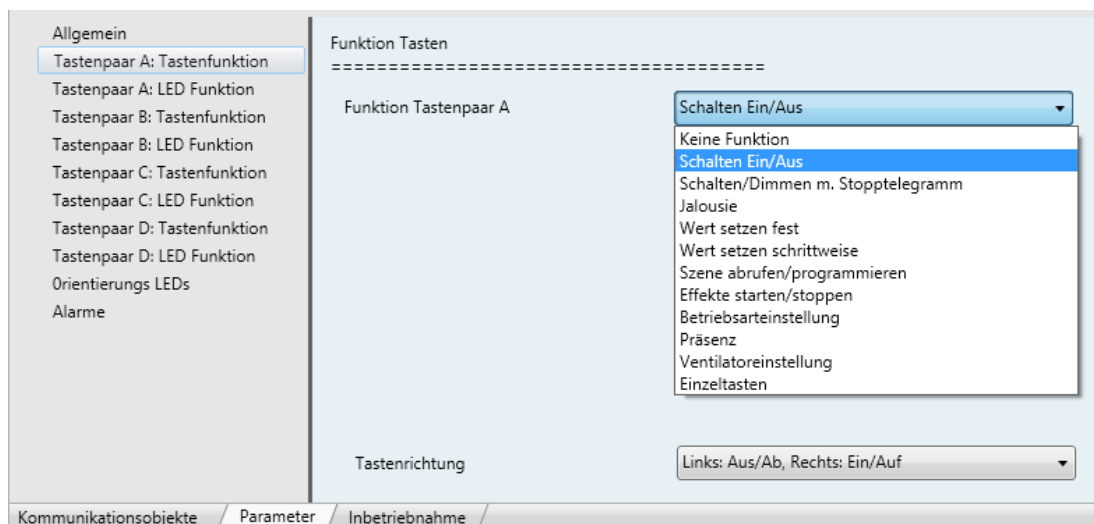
Allgemein
Tastenpaar A: Tastenfunktion
Tastenpaar A: LED Funktion
Tastenpaar B: Tastenfunktion
Tastenpaar B: LED Funktion
Tastenpaar C: Tastenfunktion
Tastenpaar C: LED Funktion
Tastenpaar D: Tastenfunktion
Tastenpaar D: LED Funktion
0rientierungs LEDs
Alarme

Funktion Tasten
====================================

Funktion Tastenpaar A

Schalten Ein/Aus

Keine Funktion
Schalten Ein/Aus
Schalten/Dimmen m. Stopptelegramm
Jalousie
Wert setzen fest
Wert setzen schrittweise
Szene abrufen/programmieren
Effekte starten/stoppen
Betriebsarteinstellung
Präsenz
Ventilatoreinstellung
Einzeltasten

Tastenrichtung

Links: Aus/Ab, Rechts: Ein/Auf

Kommunikationsobjekte
Parameter
Inbetriebnahme